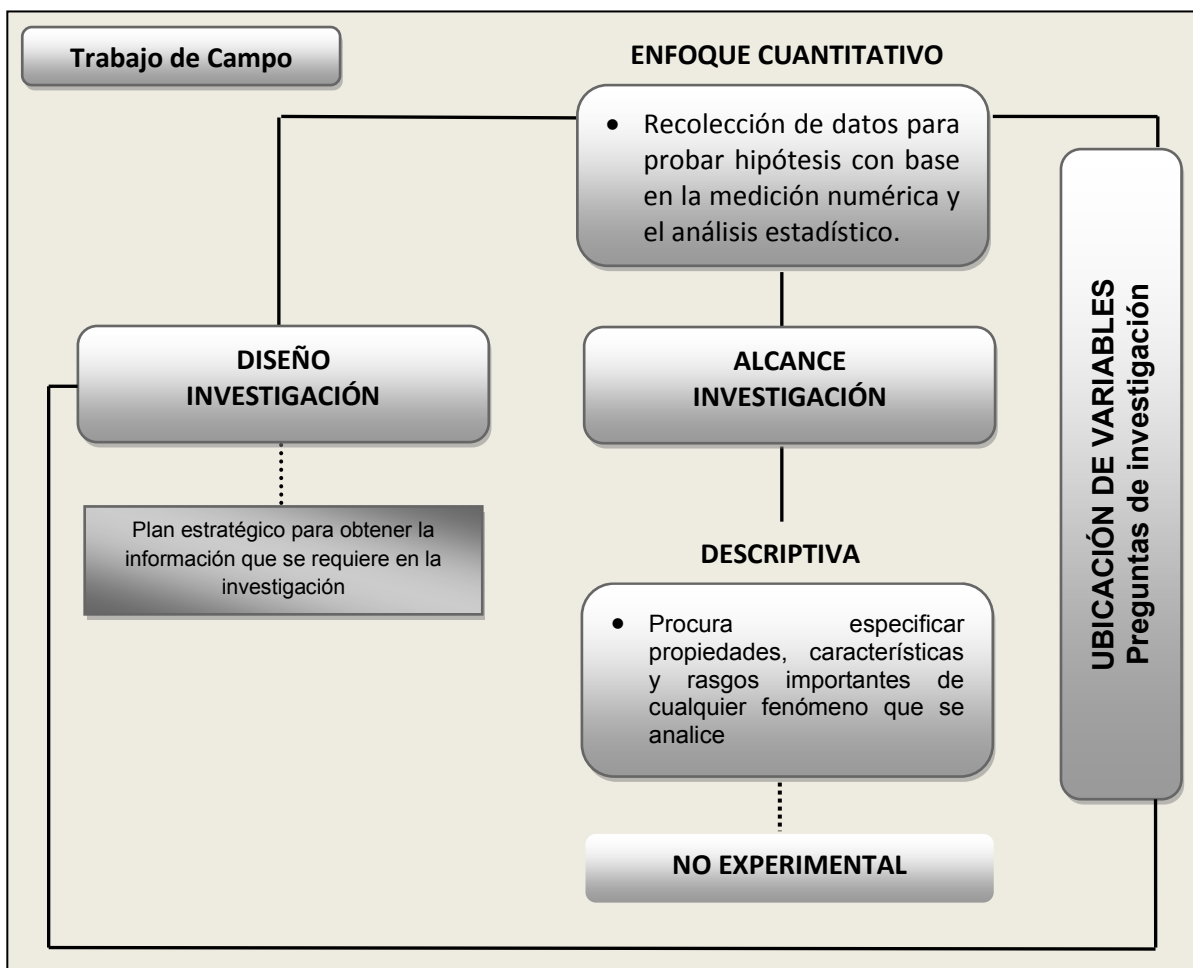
Trabajo de Campo

ENFOQUE CUANTITATIVO

• Recolección de datos para probar hipótesis con base en la medición numérica y el análisis estadístico.

DISEÑO INVESTIGACIÓN

Plan estratégico para obtener la información que se requiere en la investigación

ALCANCE INVESTIGACIÓN

DESCRIPTIVA

• Procura especificar propiedades, características y rasgos importantes de cualquier fenómeno que se analice

NO EXPERIMENTAL

UBICACIÓN DE VARIABLES
Preguntas de investigación